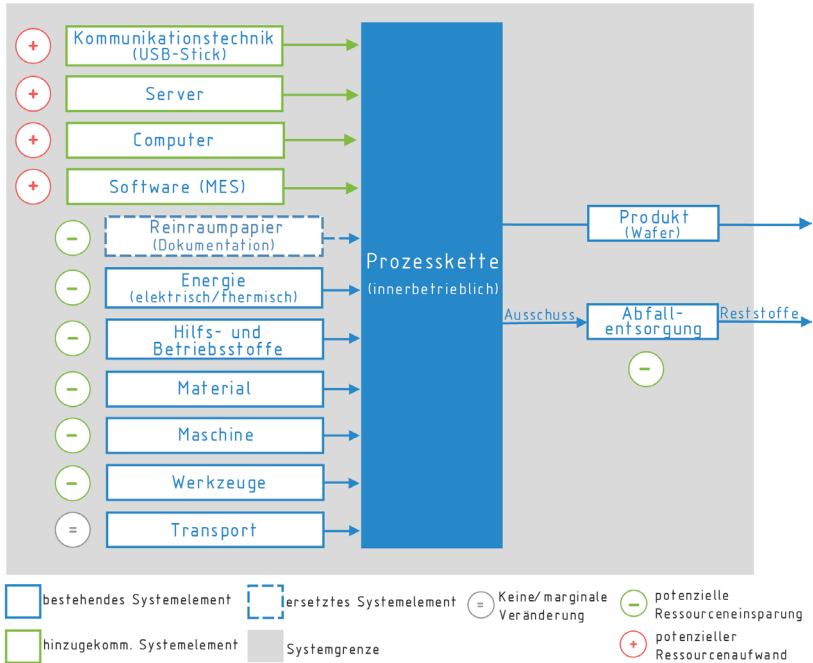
+ Kommunikationstechnik (USB-Stick)
+ Server
+ Computer
+ Software (MES)
– Reinraumpapier (Dokumentation)
– Energie (elektrisch/thermisch)
– Hilfs- und Betriebsstoffe
– Material
– Maschine
– Werkzeuge
= Transport

Prozesskette (innerbetrieblich)

Produkt (Wafer)

Ausschuss

Abfallentsorgung

Reststoffe

–

bestehendes Systemelement
ersetztes Systemelement
= Keine/ marginale Veränderung
– potenzielle Ressourceneinsparung
hinzugekomm. Systemelement
Systemgrenze
+ potenzieller Ressourcenaufwand